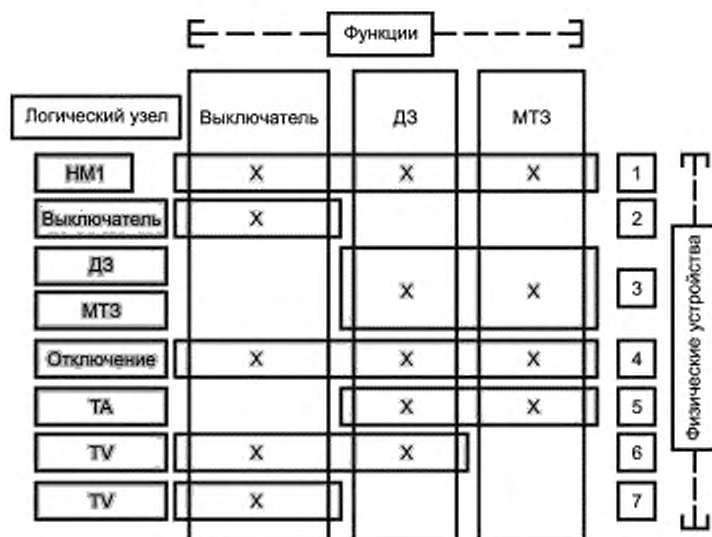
Функции

| Логический узел | Выключатель | ДЗ | МТЗ | |
|---|---|---|---|---|
| НМ1 | X | X | X | 1 |
| Выключатель | X | | | 2 |
| ДЗ | | X | X | 3 |
| МТЗ | | | | |
| Отключение | X | X | X | 4 |
| ТА | | X | X | 5 |
| TV | X | X | | 6 |
| TV | X | | | 7 |

Физические устройства